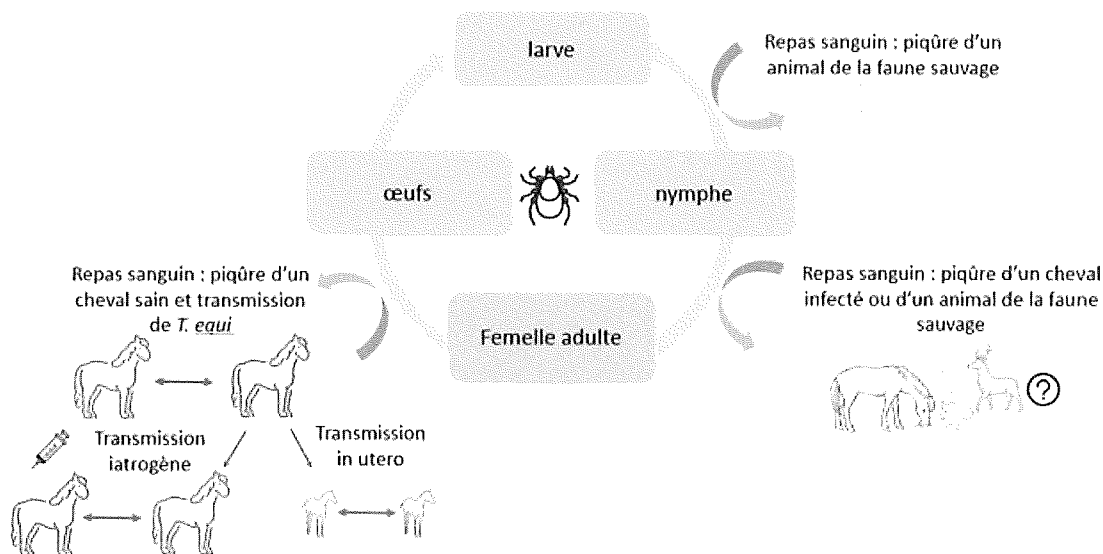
larve

Repas sanguin : piqûre d'un animal de la faune sauvage

œufs

nymphe

Repas sanguin : piqûre d'un cheval sain et transmission de *T. equi*

Repas sanguin : piqûre d'un cheval infecté ou d'un animal de la faune sauvage

Femelle adulte

?

Transmission iatrogène

Transmission in utero